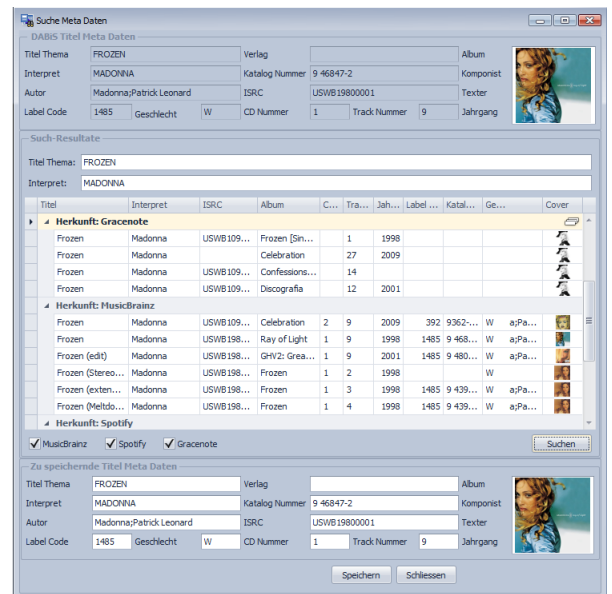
Suche Meta Daten

DABiS Titel Meta Daten

Titel Thema FROZEN
Verlag
Album
Interpret MADONNA
Katalog Nummer 9 46847-2
Komponist
Autor Madonna;Patrick Leonard
ISRC USWB19800001
Texter
Label Code 1485
Geschlecht W
CD Nummer 1
Track Nummer 9
Jahrgang

Such-Resultate

Titel Thema: FROZEN
Interpret: MADONNA

| Titel | Interpret | ISRC | Album | C... | Tra... | Jah... | Label ... | Katal... | Ge... | | Cover |
|---|---|---|---|---|---|---|---|---|---|---|---|
| Herkunft: Gracenote | | | | | | | | | | | |
| Frozen | Madonna | USWB109... | Frozen [Sin... | | 1 | 1998 | | | | | |
| Frozen | Madonna | | Celebration | | 27 | 2009 | | | | | |
| Frozen | Madonna | USWB109... | Confessions... | | 14 | | | | | | |
| Frozen | Madonna | USWB109... | Discografia | | 12 | 2001 | | | | | |
| Herkunft: MusicBrainz | | | | | | | | | | | |
| Frozen | Madonna | USWB109... | Celebration | 2 | 9 | 2009 | 392 | 9362-... | W | a;Pa... | |
| Frozen | Madonna | USWB198... | Ray of Light | 1 | 9 | 1998 | 1485 | 9 468... | W | a;Pa... | |
| Frozen (edit) | Madonna | USWB198... | GHV2: Grea... | 1 | 9 | 2001 | 1485 | 9 480... | W | a;Pa... | |
| Frozen (Stereo... | Madonna | USWB198... | Frozen | 1 | 2 | 1998 | | | W | | |
| Frozen (exten... | Madonna | USWB198... | Frozen | 1 | 3 | 1998 | 1485 | 9 439... | W | a;Pa... | |
| Frozen (Meltdo... | Madonna | USWB198... | Frozen | 1 | 4 | 1998 | 1485 | 9 439... | W | a;Pa... | |
| Herkunft: Spotify | | | | | | | | | | | |

MusicBrainz Spotify Gracenote
Suchen

Zu speichernde Titel Meta Daten

Titel Thema FROZEN
Verlag
Album
Interpret MADONNA
Katalog Nummer 9 46847-2
Komponist
Autor Madonna;Patrick Leonard
ISRC USWB19800001
Texter
Label Code 1485
Geschlecht W
CD Nummer 1
Track Nummer 9
Jahrgang

Speichern Schliessen